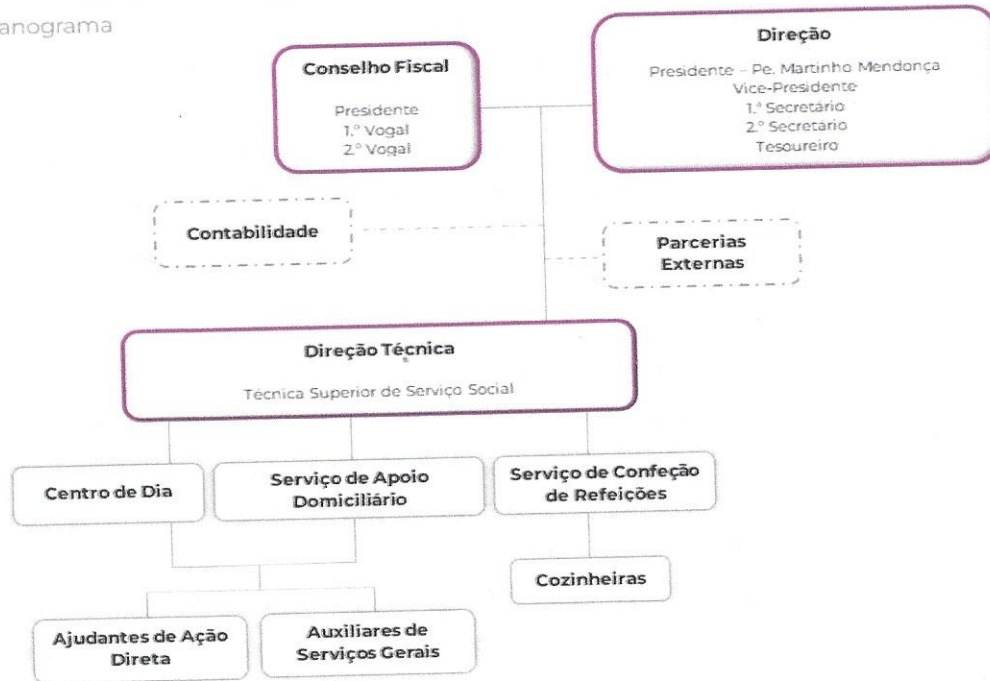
anograma

Conselho Fiscal

Presidente
1.° Vogal
2.° Vogal

Direção

Presidente – Pe. Martinho Mendonça
Vice-Presidente
1.° Secretário
2.° Secretário
Tesoureiro

Contabilidade

Parcerias Externas

Direção Técnica

Técnica Superior de Serviço Social

Centro de Dia

Serviço de Apoio Domiciliário

Serviço de Confeção de Refeições

Cozinheiras

Ajudantes de Ação Direta

Auxiliares de Serviços Gerais